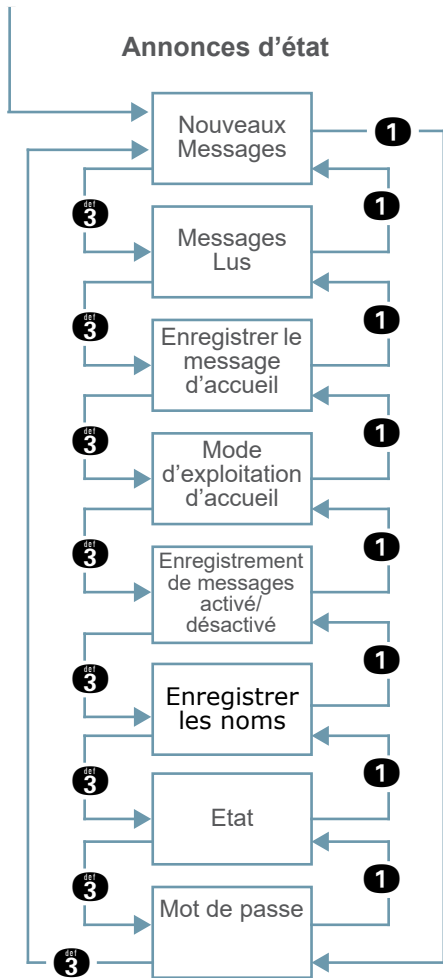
Annonces d'état

Nouveaux Messages

1

3

1

Messages Lus

3

1

Enregistrer le message d'accueil

3

1

Mode d'exploitation d'accueil

3

1

Enregistrement de messages activé/ désactivé

3

1

Enregistrer les noms

3

1

Etat

3

1

Mot de passe

3